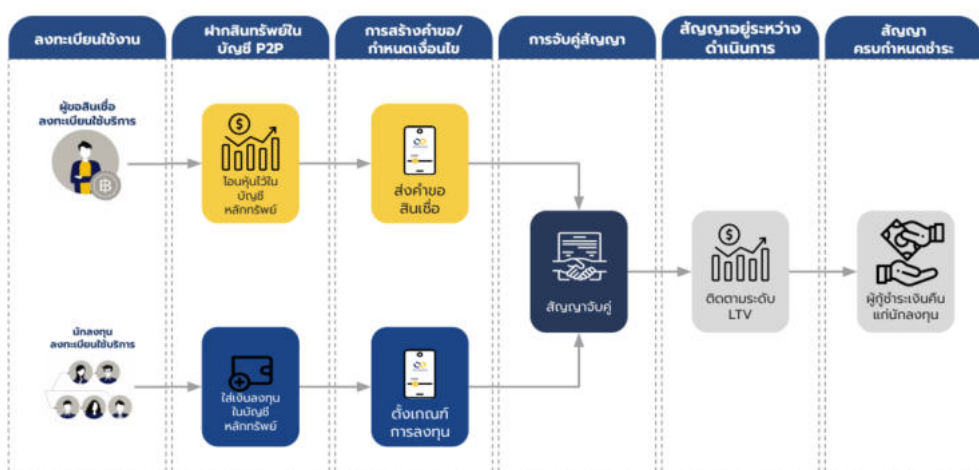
ลงทะเบียนใช้งาน

ฝากสินทรัพย์ใน บัญชี P2P

การสร้างคำขอ/ กำหนดเงื่อนไข

การจับคู่สัญญา

สัญญาอยู่ระหว่าง ดำเนินการ

สัญญา ครบกำหนดชำระ

ผู้ขอสินเชื่อ ลงทะเบียนใช้บริการ

โอนหุ้นไว้ใน บัญชี หลักทรัพย์

ส่งคำขอ สินเชื่อ

สัญญาจับคู่

ติดตามระดับ LTV

ผู้กู้ชำระเงินคืน แก่นักลงทุน

นักลงทุน ลงทะเบียนใช้บริการ

ใส่เงินลงทุน ในบัญชี หลักทรัพย์

ตั้งเกณฑ์ การลงทุน